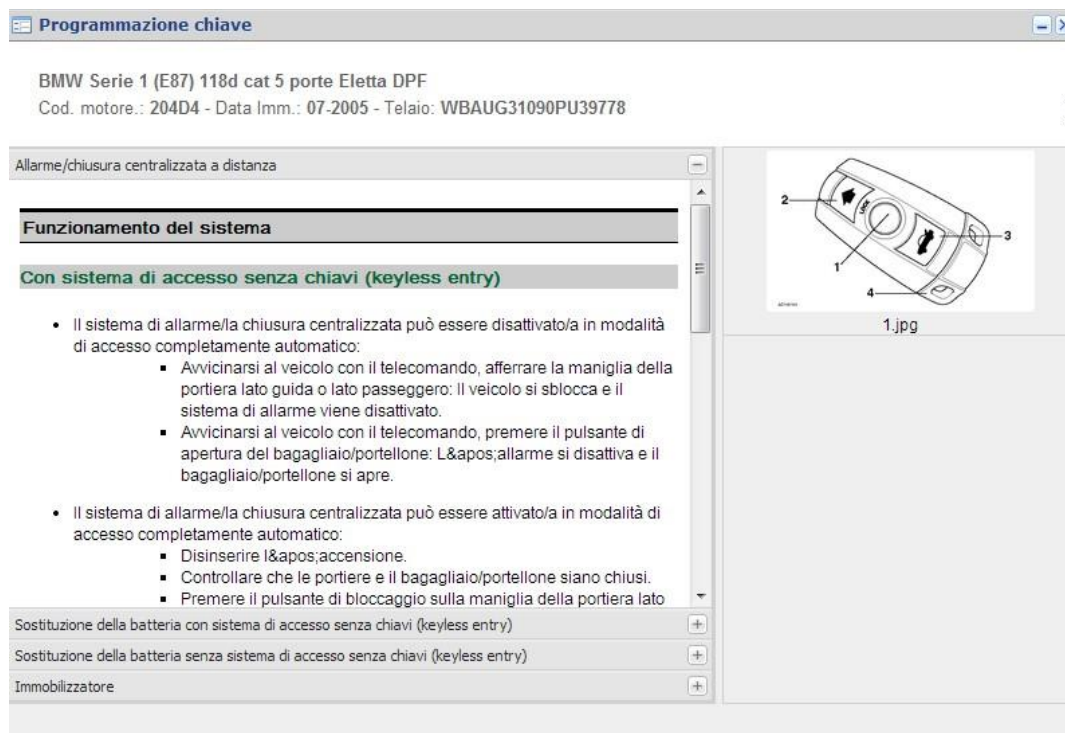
Programmazione chiave

BMW Serie 1 (E87) 118d cat 5 porte Eletta DPF
Cod. motore.: 204D4 - Data Imm.: 07-2005 - Telaio: WBAUG31090PU39778

Allarme/chiusura centralizzata a distanza

Funzionamento del sistema

Con sistema di accesso senza chiavi (keyless entry)

- Il sistema di allarme/la chiusura centralizzata può essere disattivato/a in modalità di accesso completamente automatico:
 - Avvicinarsi al veicolo con il telecomando, afferrare la maniglia della portiera lato guida o lato passeggero: Il veicolo si sblocca e il sistema di allarme viene disattivato.
 - Avvicinarsi al veicolo con il telecomando, premere il pulsante di apertura del bagagliaio/portellone: L&apos;allarme si disattiva e il bagagliaio/portellone si apre.

- Il sistema di allarme/la chiusura centralizzata può essere attivato/a in modalità di accesso completamente automatico:
 - Disinserire l&apos;accensione.
 - Controllare che le portiere e il bagagliaio/portellone siano chiusi.
 - Premere il pulsante di bloccaggio sulla maniglia della portiera lato

Sostituzione della batteria con sistema di accesso senza chiavi (keyless entry)

Sostituzione della batteria senza sistema di accesso senza chiavi (keyless entry)

Immobilizzatore

2
3
1
4

1.jpg